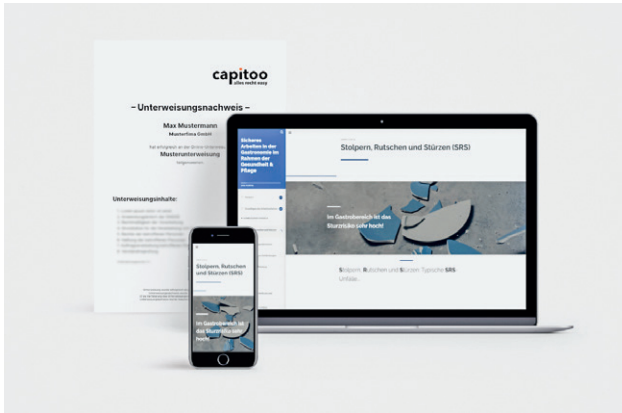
capitoo
alles recht easy

– Unterweisungsnachweis –

Max Mustermann
Musterfirma GmbH

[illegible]
Musterunterweisung
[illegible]

Unterweisungsinhalte:

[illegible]

Sicheres Arbeiten in der Gastronomie im Rahmen der Gesundheit & Pflege

Stolpern, Rutschen und Stürzen (SRS)

Im Gastrobereich ist das Sturzrisiko sehr hoch!

Stolpern, Rutschen und Stürzen: Typische SRS Unfälle

Stolpern, Rutschen und Stürzen (SRS)

Im Gastrobereich ist das Sturzrisiko sehr hoch!